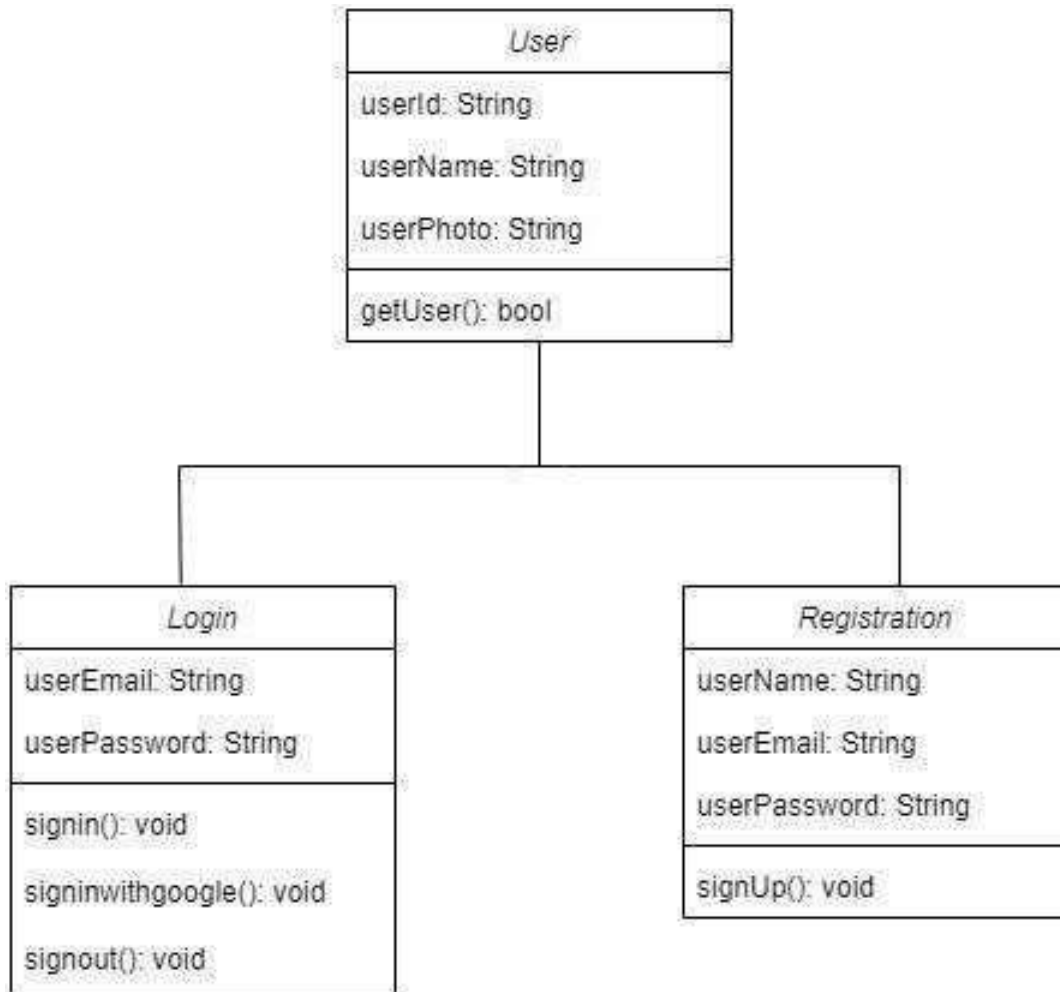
User

userId: String

userName: String

userPhoto: String

getUser(): bool

Login

userEmail: String

userPassword: String

signin(): void

signinwithgoogle(): void

signout(): void

Registration

userName: String

userEmail: String

userPassword: String

signUp(): void